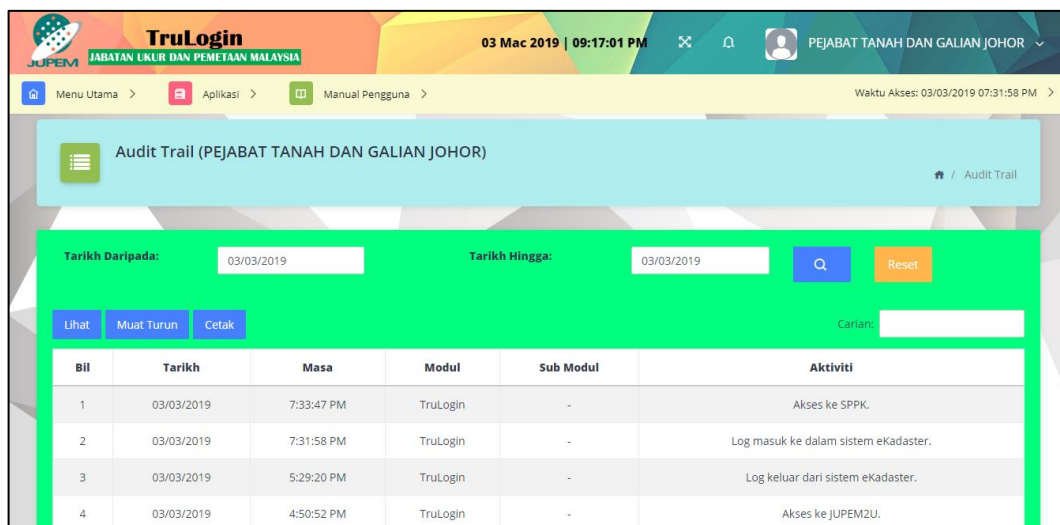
JUPEM TruLogin JABATAN UKUR DAN PEMETAAN MALAYSIA

03 Mac 2019 | 09:17:01 PM

PEJABAT TANAH DAN GALIAN JOHOR

Menu Utama > Aplikasi > Manual Pengguna >

Waktu Akses: 03/03/2019 07:31:58 PM >

Audit Trail (PEJABAT TANAH DAN GALIAN JOHOR)

/ Audit Trail

Tarikh Daripada: 03/03/2019

Tarikh Hingga: 03/03/2019

Reset

Lihat Muat Turun Cetak

Carian:

| Bil | Tarikh | Masa | Modul | Sub Modul | Aktiviti |
|---|---|---|---|---|---|
| 1 | 03/03/2019 | 7:33:47 PM | TruLogin | - | Akses ke SPPK. |
| 2 | 03/03/2019 | 7:31:58 PM | TruLogin | - | Log masuk ke dalam sistem eKadaster. |
| 3 | 03/03/2019 | 5:29:20 PM | TruLogin | - | Log keluar dari sistem eKadaster. |
| 4 | 03/03/2019 | 4:50:52 PM | TruLogin | - | Akses ke JUPEM2U. |